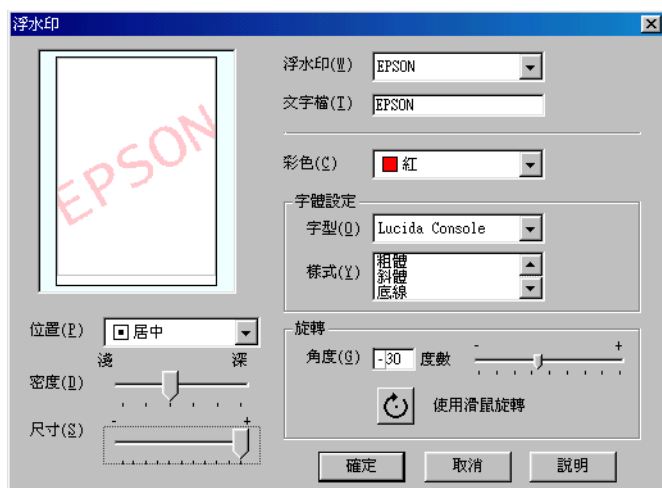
浮水印

EPSON

浮水印(W) EPSON

文字檔(T) EPSON

彩色(C) 紅

字體設定

字型(O) Lucida Console

樣式(Y) 粗體 斜體 底線

位置(P) 居中

淺 深

密度(D)

尺寸(S)

- +

旋轉

角度(G) -30 度數

- +

使用滑鼠旋轉

確定 取消 說明